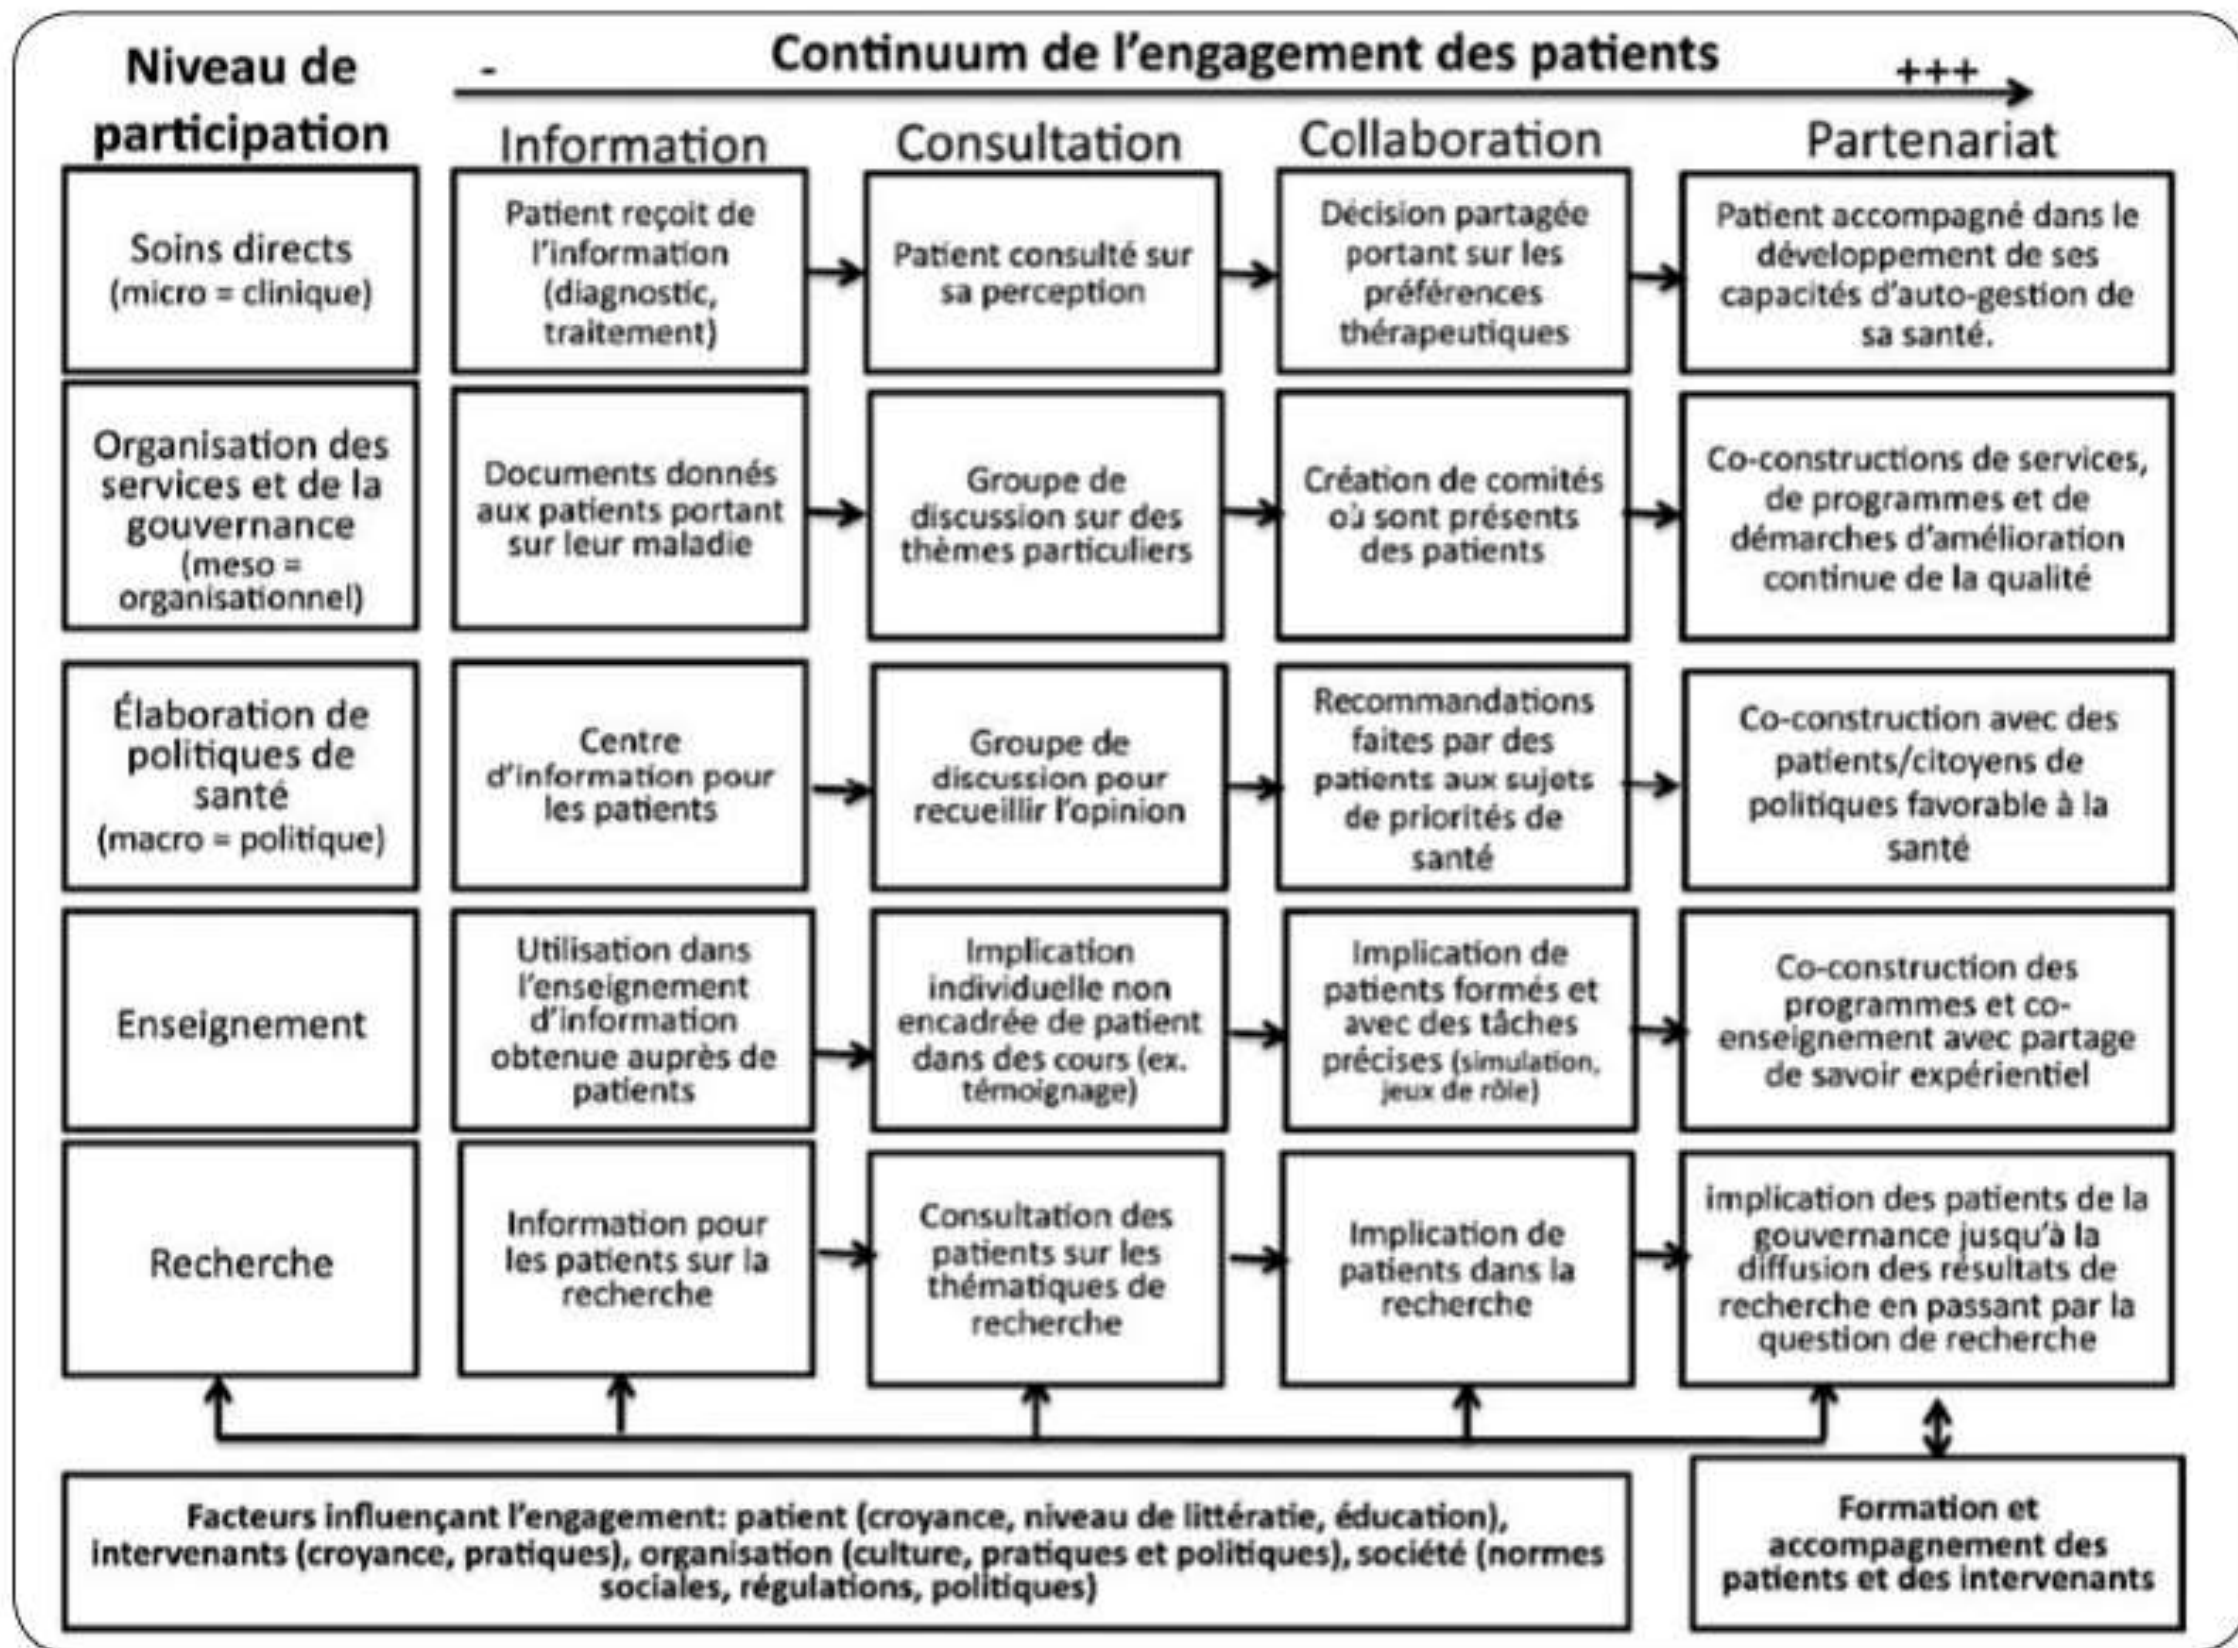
Continuum de l'engagement des patients

- +++

| Niveau de participation | Information | Consultation | Collaboration | Partenariat |
|---|---|---|---|---|
| Soins directs (micro = clinique) | Patient reçoit de l'information (diagnostic, traitement) | Patient consulté sur sa perception | Décision partagée portant sur les préférences thérapeutiques | Patient accompagné dans le développement de ses capacités d'auto-gestion de sa santé. |
| Organisation des services et de la gouvernance (meso = organisationnel) | Documents donnés aux patients portant sur leur maladie | Groupe de discussion sur des thèmes particuliers | Création de comités où sont présents des patients | Co-constructions de services, de programmes et de démarches d'amélioration continue de la qualité |
| Élaboration de politiques de santé (macro = politique) | Centre d'information pour les patients | Groupe de discussion pour recueillir l'opinion | Recommandations faites par des patients aux sujets de priorités de santé | Co-construction avec des patients/citoyens de politiques favorable à la santé |
| Enseignement | Utilisation dans l'enseignement d'information obtenue auprès de patients | Implication individuelle non encadrée de patient dans des cours (ex. témoignage) | Implication de patients formés et avec des tâches précises (simulation, jeux de rôle) | Co-construction des programmes et co-enseignement avec partage de savoir expérientiel |
| Recherche | Information pour les patients sur la recherche | Consultation des patients sur les thématiques de recherche | Implication de patients dans la recherche | implication des patients de la gouvernance jusqu'à la diffusion des résultats de recherche en passant par la question de recherche |

Facteurs influençant l'engagement: patient (croyance, niveau de littératie, éducation), intervenants (croyance, pratiques), organisation (culture, pratiques et politiques), société (normes sociales, régulations, politiques)

Formation et accompagnement des patients et des intervenants